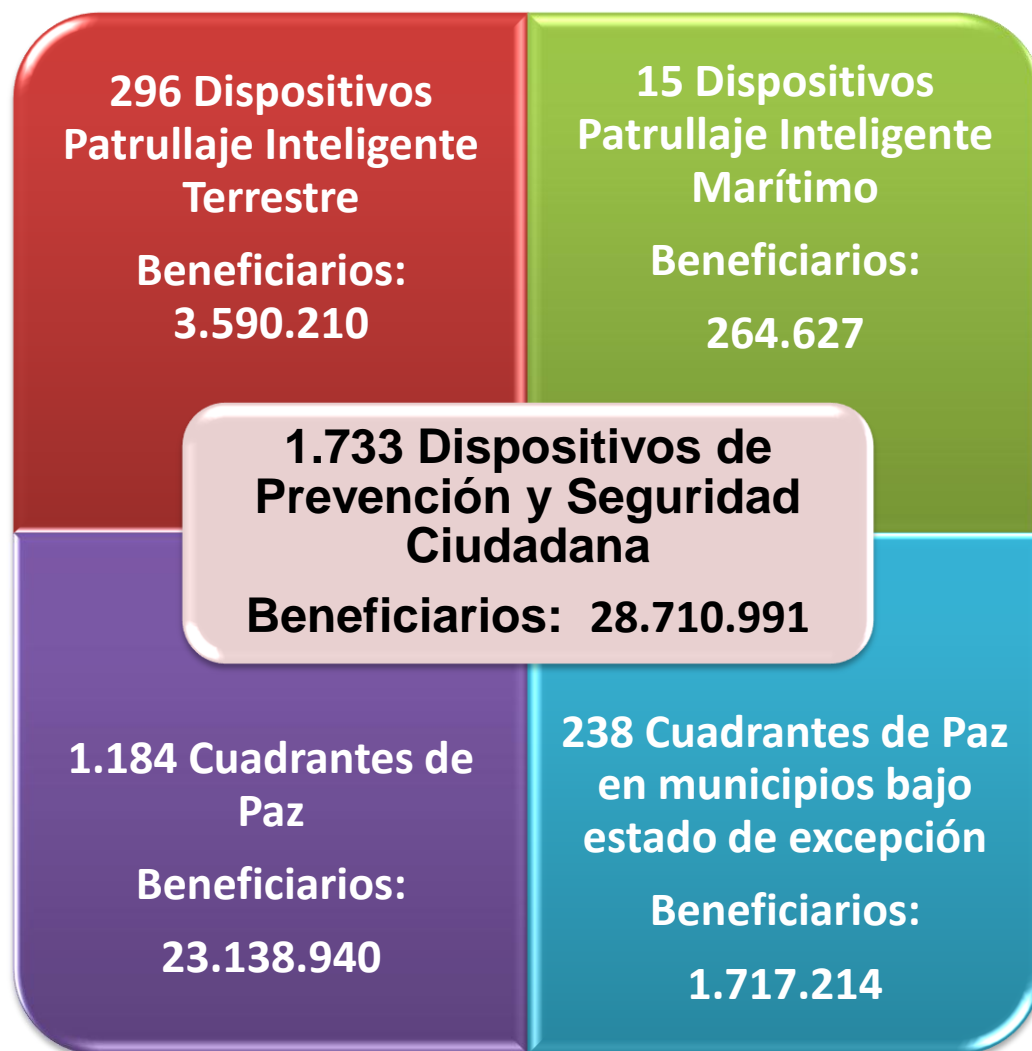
296 Dispositivos Patrullaje Inteligente Terrestre

Beneficiarios: 3.590.210

15 Dispositivos Patrullaje Inteligente Marítimo

Beneficiarios:

264.627

1.733 Dispositivos de Prevención y Seguridad Ciudadana

Beneficiarios: 28.710.991

1.184 Cuadrantes de Paz

Beneficiarios:

23.138.940

238 Cuadrantes de Paz en municipios bajo estado de excepción

Beneficiarios:

1.717.214